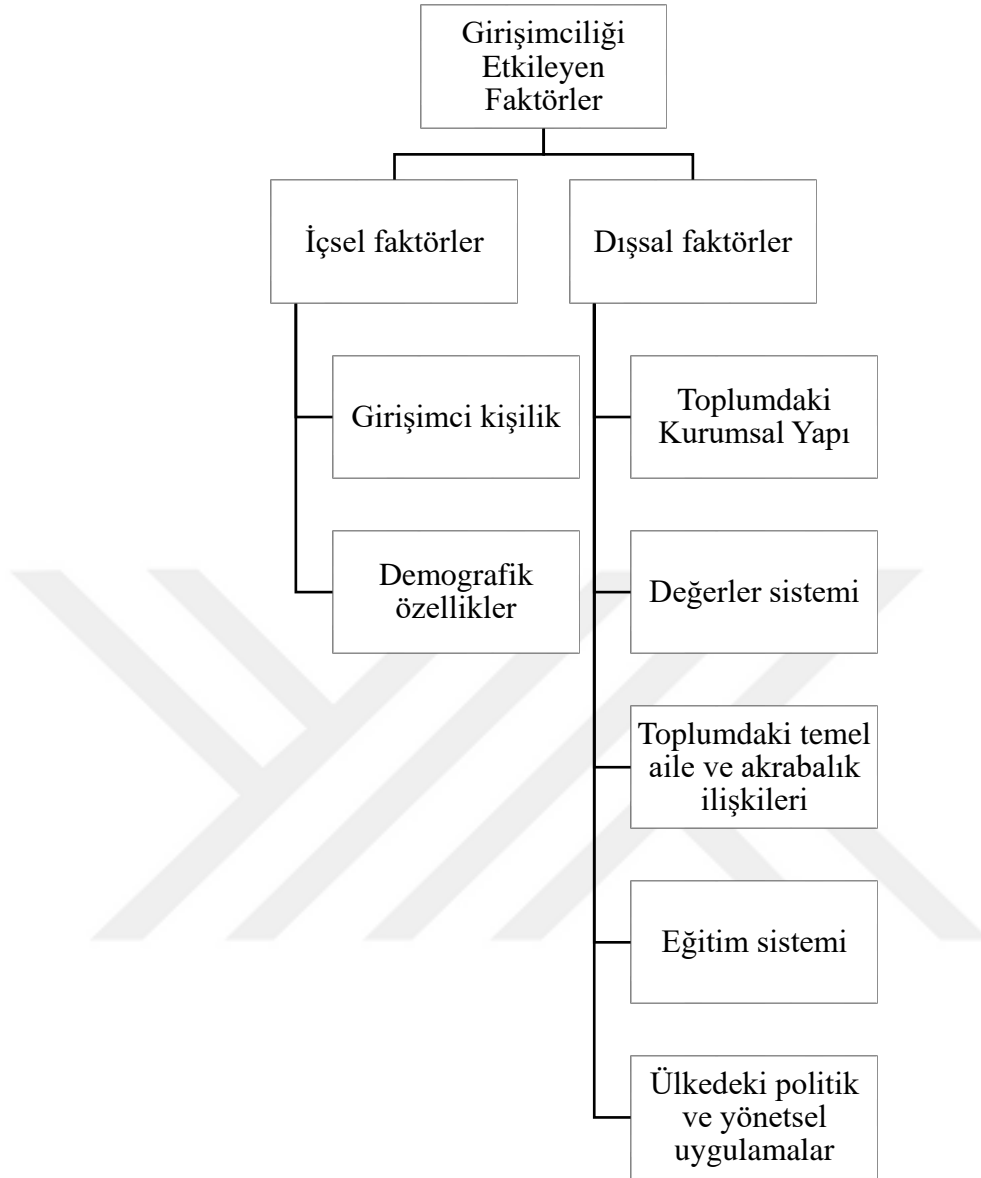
Girişimciliği Etkileyen Faktörler

İçsel faktörler

Girişimci kişilik

Demografik özellikler

Dışsal faktörler

Toplumdaki Kurumsal Yapı

Değerler sistemi

Toplumdaki temel aile ve akrabalık ilişkileri

Eğitim sistemi

Ülkedeki politik ve yönetsel uygulamalar